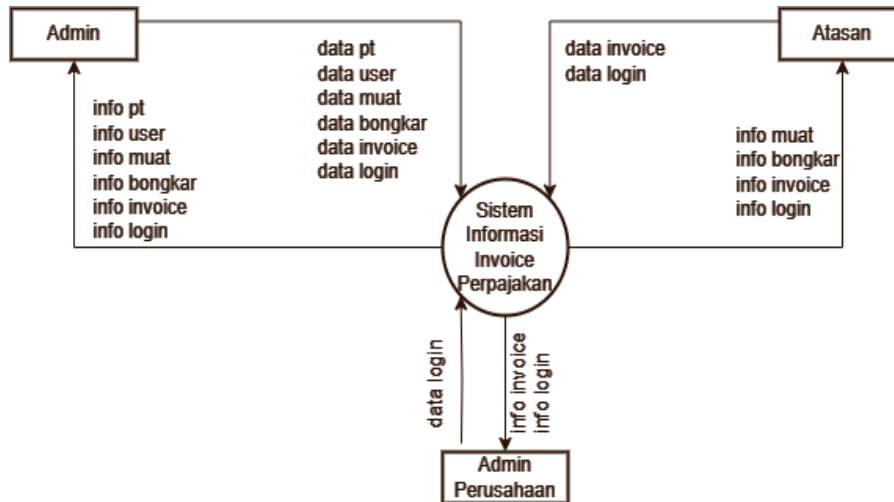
Admin

data pt
data user
data muat
data bongkar
data invoice
data login

data invoice
data login

Atasan

info pt
info user
info muat
info bongkar
info invoice
info login

info muat
info bongkar
info invoice
info login

Sistem Informasi Invoice Perpajakan

data login

info invoice
info login

Admin Perusahaan